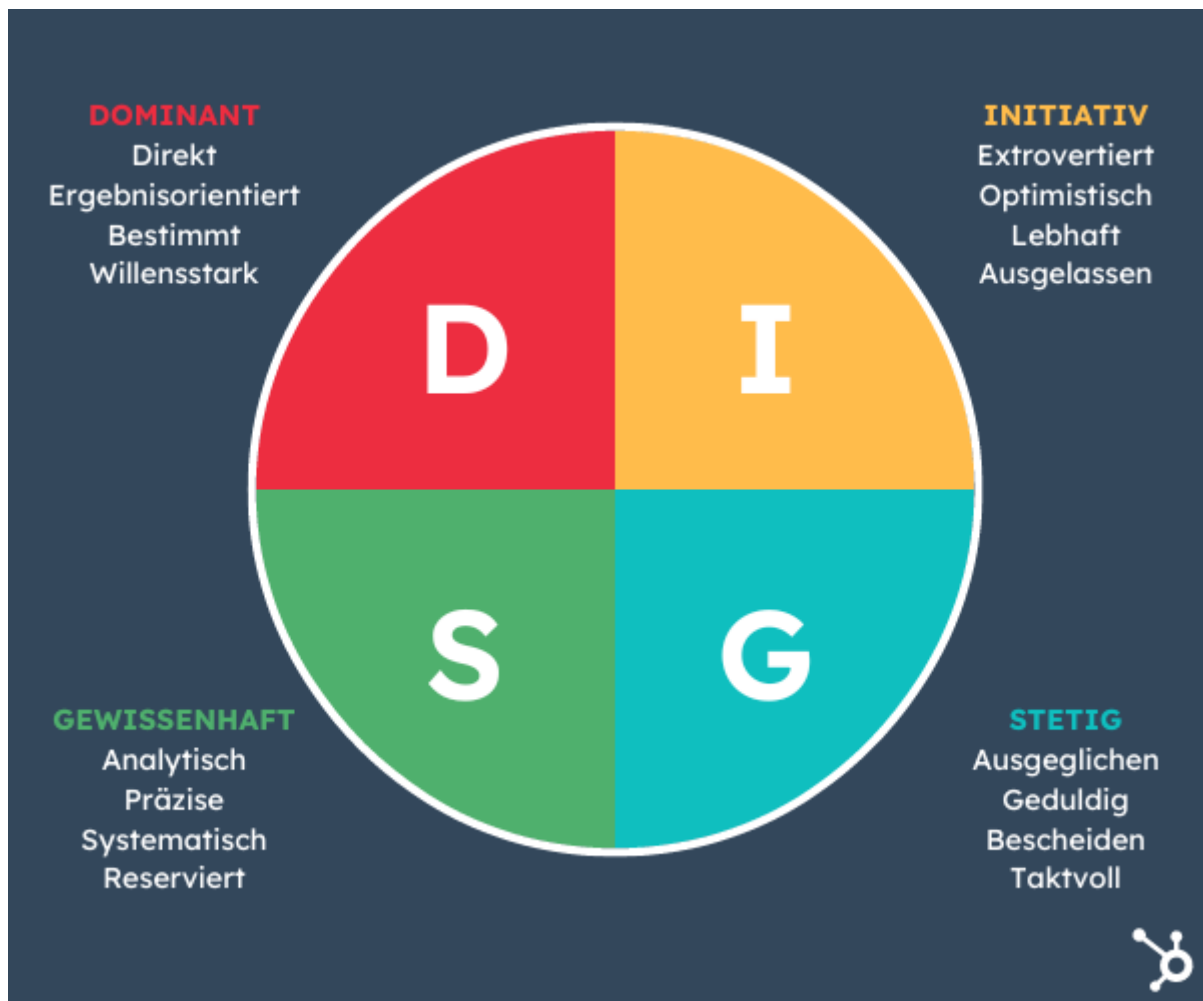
DOMINANT
Direkt
Ergebnisorientiert
Bestimmt
Willensstark

INITIATIV
Extrovertiert
Optimistisch
Lebhaft
Ausgelassen

D

I

S

G

GEWISSENHAFT
Analytisch
Präzise
Systematisch
Reserviert

STETIG
Ausgeglichen
Geduldig
Bescheiden
Taktvoll